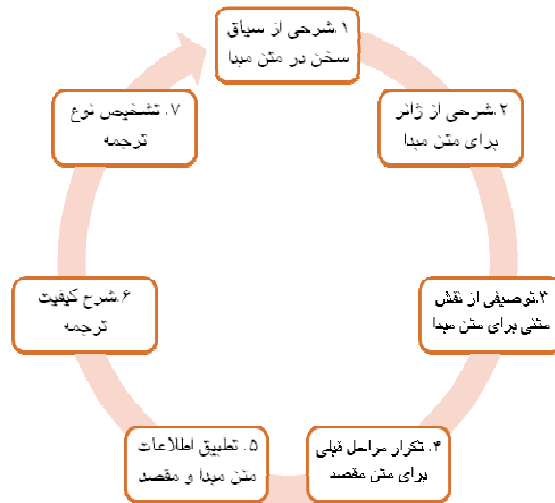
۱.شرحی از سیاق سخن در متن مبدا

۲.شرحی از ژانر برای متن مبدا

۳.توصیفی از نقش متنی برای متن مبدا

۴. تکرار مراحل قبلی برای متن مقصد

۵. تطبیق اطلاعات متن مبدا و مقصد

۶.شرح کیفیت ترجمه

۷. تشخیص نوع ترجمه